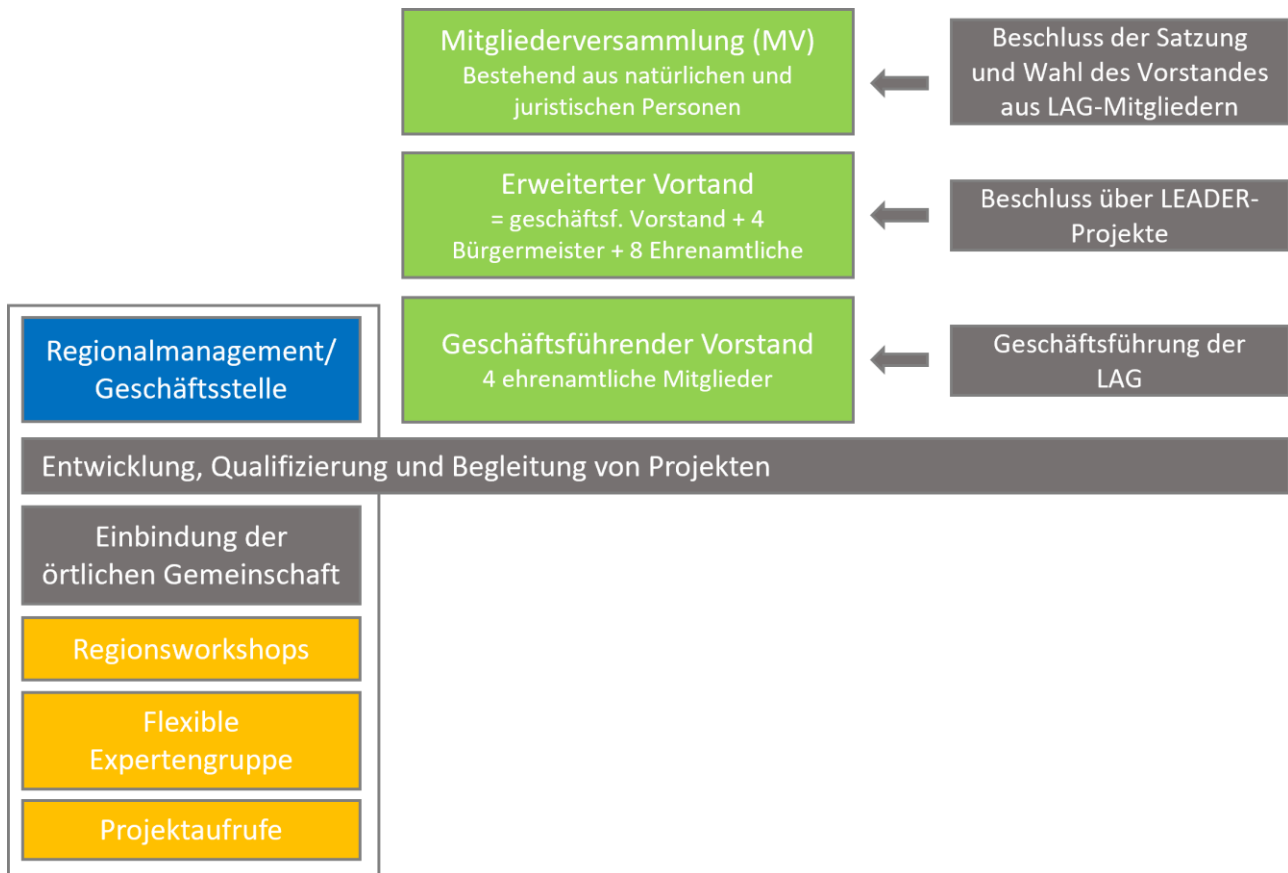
Mitgliederversammlung (MV)
Bestehend aus natürlichen und juristischen Personen

Beschluss der Satzung und Wahl des Vorstandes aus LAG-Mitgliedern

Erweiterter Vortand
= geschäftsf. Vorstand + 4 Bürgermeister + 8 Ehrenamtliche

Beschluss über LEADER-Projekte

Regionalmanagement/ Geschäftsstelle

Geschäftsführender Vorstand
4 ehrenamtliche Mitglieder

Geschäftsführung der LAG

Entwicklung, Qualifizierung und Begleitung von Projekten

Einbindung der örtlichen Gemeinschaft

Regionsworkshops

Flexible Expertengruppe

Projektaufrufe